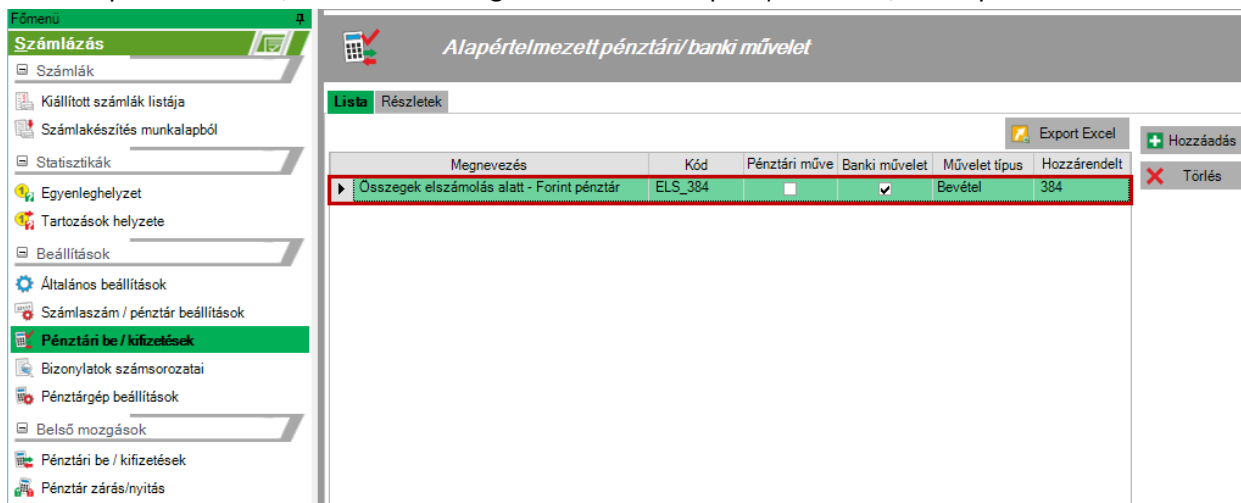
Főmenü

Számlázás

Számlák

Kiállított számlák listája

Számlakészítés munkalapból

Statisztikák

Egyenleghelyzet

Tartozások helyzete

Beállítások

Általános beállítások

Számlaszám / pénztár beállítások

Pénztári be / kifizetések

Bizonylatok számsorozatai

Pénztárgép beállítások

Belső mozgások

Pénztári be / kifizetések

Pénztár zárás/nyitás

Alapértelmezett pénztári/banki művelet

Lista | Részletek

Export Excel

Hozzáadás

Törlés

| Megnevezés | Kód | Pénztári műve | Banki művelet | Művelet típus | Hozzárendelt |
|---|---|---|---|---|---|
| Összegek elszámolás alatt - Forint pénztár | ELS_384 | ☐ | ☑ | Bevétel | 384 |